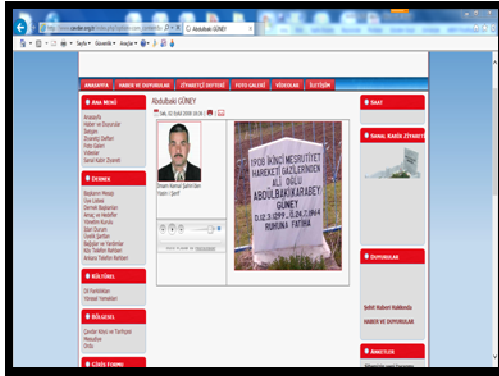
Abdulbaki GÜNEY

ANASAYFA HABER VE DUYURULAR ZİYARETÇİ DEFTERİ FOTO GALERİ VİDEOLAR İLETİŞİM

ANA MENÜ
Anasayfa
Haber ve Duyurular
Sohbet
Ziyaretçi Defteri
Foto Galeri
Videolar
Kamil Kadir Ziyareti

DERNEK
Başkanın Mesajı

KÜLTÜREL

BÖLGESEL

Abdulbaki GÜNEY

Dinam Kemal Şahin'den

1908 İKİNCİ MEŞRUTİYET
HAREKETİ GAZİLERİNDEN
ALİ OĞLU
ABDULBAKİ KARABEY
GÜNEY
D.12.3.1889 Ö.4.7.1964
RUHUNA FATİHA

SAAT

KAMİL KADİR ZİYARETİ

DUYURULAR

ANKETLER

HABER VE DUYURULAR